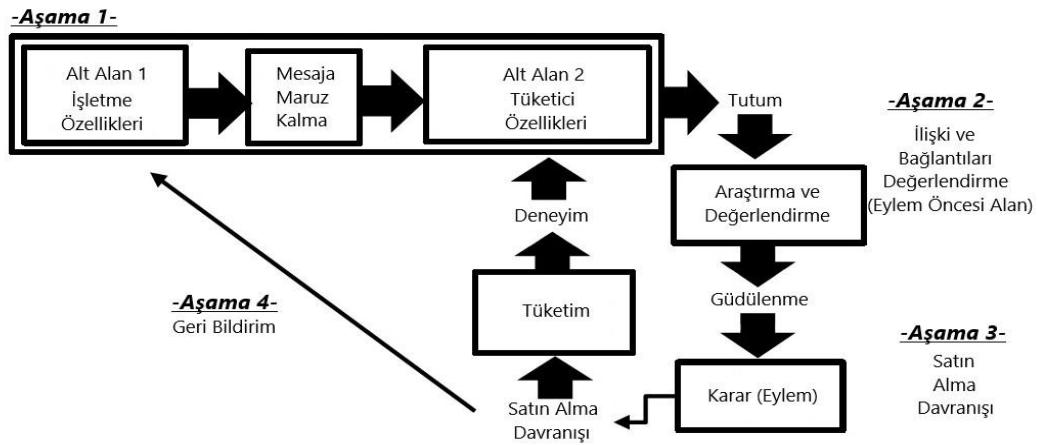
-Aşama 1-

Alt Alan 1 İşletme Özellikleri

Mesaja Maruz Kalma

Alt Alan 2 Tüketici Özellikleri

Tutum

-Aşama 2-
İlişki ve Bağlantıları Değerlendirme (Eylem Öncesi Alan)

Araştırma ve Değerlendirme

Güdülenme

-Aşama 3-
Satın Alma Davranışı

Karar (Eylem)

Satın Alma Davranışı

Tüketim

Deneyim

-Aşama 4-
Geri Bildirim